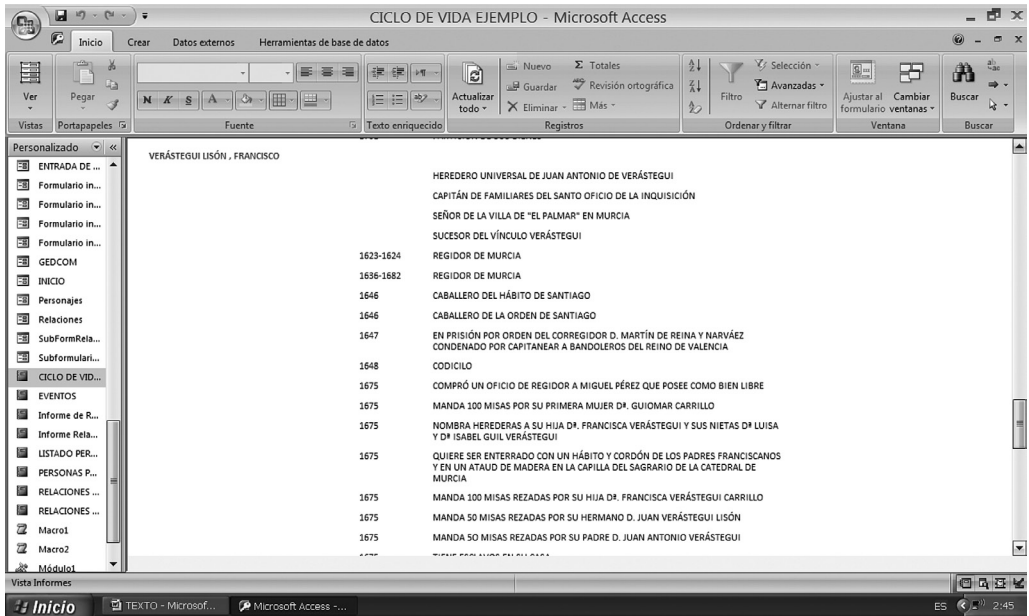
CICLO DE VIDA EJEMPLO - Microsoft Access

Inicio | Crear | Datos externos | Herramientas de base de datos

Ver | Pegar | N K S A | Actualizar todo | Nuevo | Guardar | Eliminar | Totales | Revisión ortográfica | Más | Filtro | Selección | Avanzadas | Alternar filtro | Ajustar al formulario | Cambiar ventanas | Buscar

Vistas | Portapapeles | Fuente | Texto enriquecido | Registros | Ordenar y filtrar | Ventana | Buscar

Personalizado
ENTRADA DE ...
Formulario in...
Formulario in...
Formulario in...
Formulario in...
GEDCOM
INICIO
Personajes
Relaciones
SubFormRela...
Subformulari...
CICLO DE VID...
EVENTOS
Informe de R...
Informe Rela...
LISTADO PER...
PERSONAS P...
RELACIONES ...
RELACIONES ...
Macro1
Macro2
Módulo1

VERÁSTEGUI LISÓN , FRANCISCO

| | |
|---|---|
| | HEREDERO UNIVERSAL DE JUAN ANTONIO DE VERÁSTEGUI |
| | CAPITÁN DE FAMILIARES DEL SANTO OFICIO DE LA INQUISICIÓN |
| | SEÑOR DE LA VILLA DE "EL PALMAR" EN MURCIA |
| | SUCESOR DEL VÍNCULO VERÁSTEGUI |
| 1623-1624 | REGIDOR DE MURCIA |
| 1636-1682 | REGIDOR DE MURCIA |
| 1646 | CABALLERO DEL HÁBITO DE SANTIAGO |
| 1646 | CABALLERO DE LA ORDEN DE SANTIAGO |
| 1647 | EN PRISIÓN POR ORDEN DEL CORREGIDOR D. MARTÍN DE REINA Y NARVÁEZ CONDENADO POR CAPITANEAR A BANDOLEROS DEL REINO DE VALENCIA |
| 1648 | CODICILO |
| 1675 | COMPRÓ UN OFICIO DE REGIDOR A MIGUEL PÉREZ QUE POSEE COMO BIEN LIBRE |
| 1675 | MANDA 100 MISAS POR SU PRIMERA MUJER Dª. GUIOMAR CARRILLO |
| 1675 | NOMBRA HEREDERAS A SU HIJA Dª. FRANCISCA VERÁSTEGUI Y SUS NIETAS Dª LUISA Y Dª ISABEL GUIL VERÁSTEGUI |
| 1675 | QUIERE SER ENTERRADO CON UN HÁBITO Y CORDÓN DE LOS PADRES FRANCISCANOS Y EN UN ATAUD DE MADERA EN LA CAPILLA DEL SAGRARIO DE LA CATEDRAL DE MURCIA |
| 1675 | MANDA 100 MISAS REZADAS POR SU HIJA Dª. FRANCISCA VERÁSTEGUI CARRILLO |
| 1675 | MANDA 50 MISAS REZADAS POR SU HERMANO D. JUAN VERÁSTEGUI LISÓN |
| 1675 | MANDA 50 MISAS REZADAS POR SU PADRE D. JUAN ANTONIO VERÁSTEGUI |

Vista Informes

Inicio | TEXTO - Microsof... | Microsoft Access -... | ES 2:45